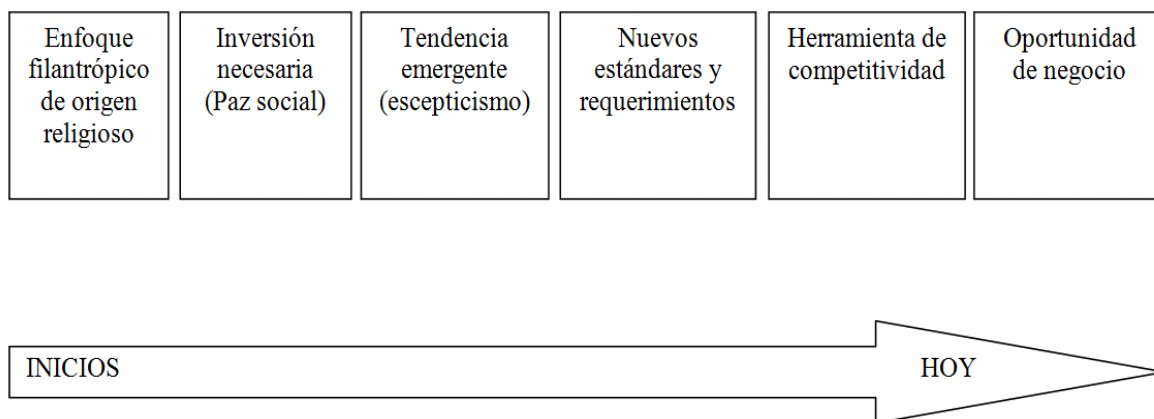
Enfoque filantrópico de origen religioso

Inversión necesaria (Paz social)

Tendencia emergente (escepticismo)

Nuevos estándares y requerimientos

Herramienta de competitividad

Oportunidad de negocio

INICIOS

HOY